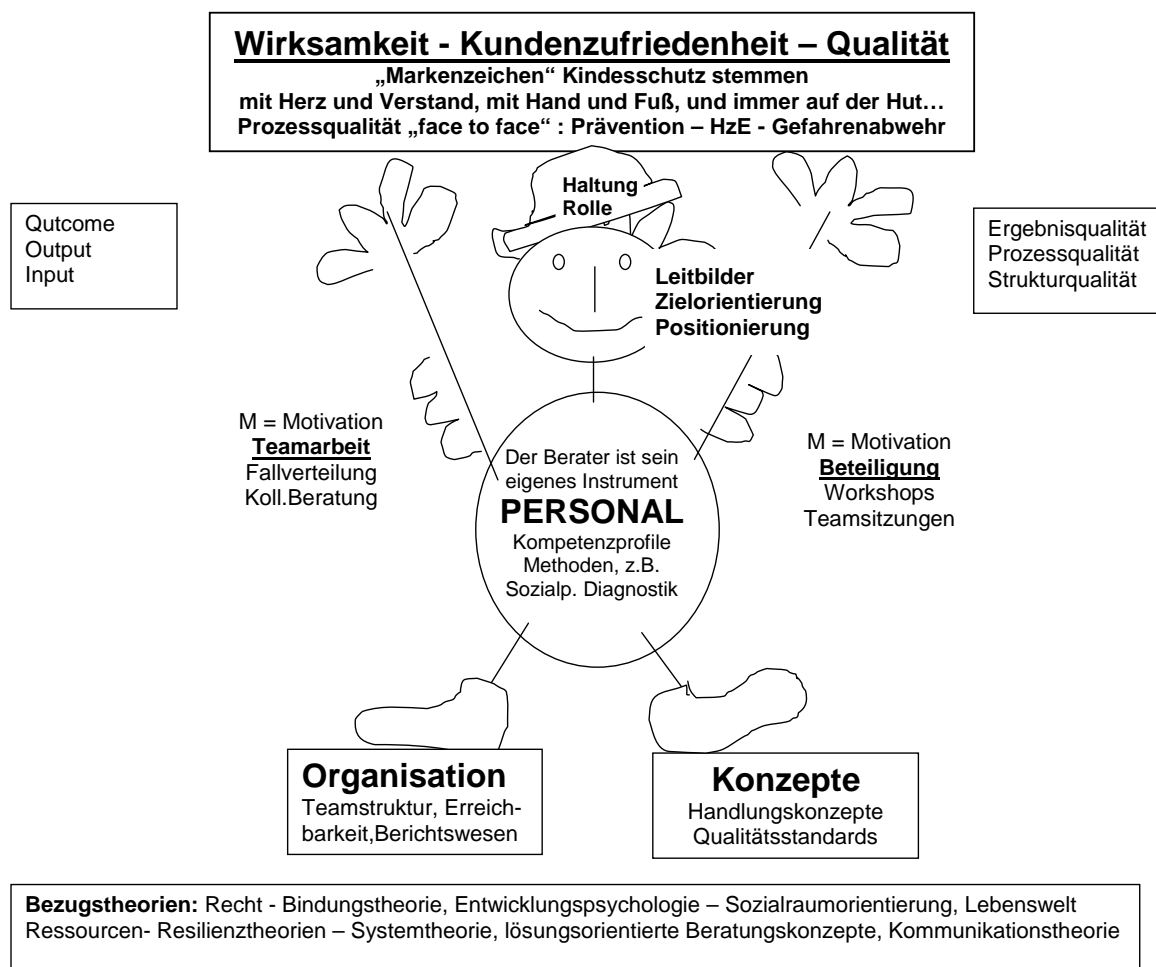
Wirksamkeit - Kundenzufriedenheit – Qualität
„Markenzeichen" Kindesschutz stemmen
mit Herz und Verstand, mit Hand und Fuß, und immer auf der Hut…
Prozessqualität „face to face" : Prävention – HzE - Gefahrenabwehr

Qutcome
Output
Input

Haltung
Rolle

Ergebnisqualität
Prozessqualität
Strukturqualität

Leitbilder
Zielorientierung
Positionierung

M = Motivation
Teamarbeit
Fallverteilung
Koll.Beratung

Der Berater ist sein eigenes Instrument
PERSONAL
Kompetenzprofile
Methoden, z.B.
Sozialp. Diagnostik

M = Motivation
Beteiligung
Workshops
Teamsitzungen

Organisation
Teamstruktur, Erreichbarkeit,Berichtswesen

Konzepte
Handlungskonzepte
Qualitätsstandards

Bezugstheorien: Recht - Bindungstheorie, Entwicklungspsychologie – Sozialraumorientierung, Lebenswelt Ressourcen- Resilienztheorien – Systemtheorie, lösungsorientierte Beratungskonzepte, Kommunikationstheorie